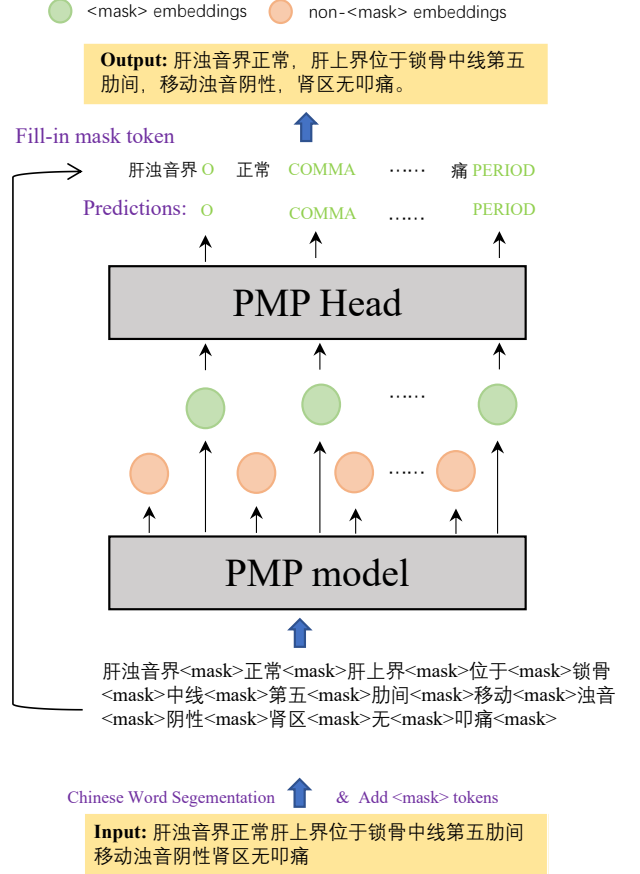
<mask> embeddings non-<mask> embeddings

**Output:** 肝浊音界正常，肝上界位于锁骨中线第五肋间，移动浊音阴性，肾区无叩痛。

Fill-in mask token

肝浊音界 O 正常 COMMA …… 痛 PERIOD

Predictions: O COMMA …… PERIOD

PMP Head

……

……

PMP model

肝浊音界<mask>正常<mask>肝上界<mask>位于<mask>锁骨<mask>中线<mask>第五<mask>肋间<mask>移动<mask>浊音<mask>阴性<mask>肾区<mask>无<mask>叩痛<mask>

Chinese Word Segementation & Add <mask> tokens

**Input:** 肝浊音界正常肝上界位于锁骨中线第五肋间移动浊音阴性肾区无叩痛